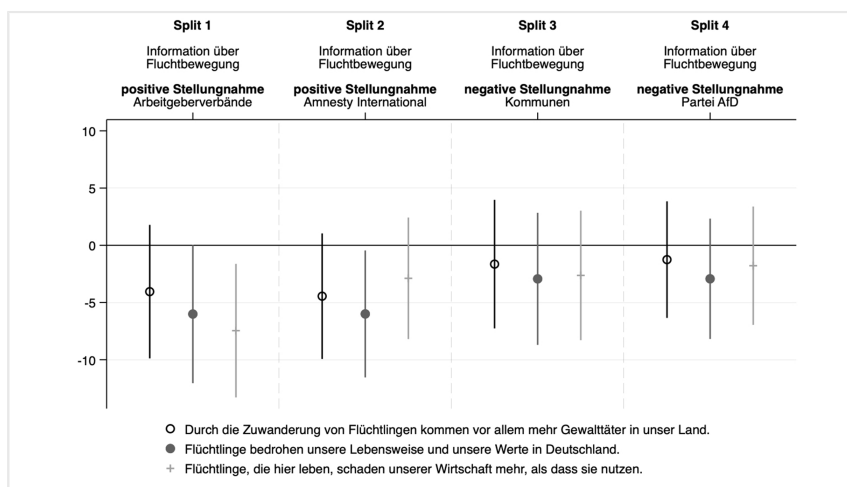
Split 1

Information über Fluchtbewegung

positive Stellungnahme
Arbeitgeberverbände

Split 2

Information über Fluchtbewegung

positive Stellungnahme
Amnesty International

Split 3

Information über Fluchtbewegung

negative Stellungnahme
Kommunen

Split 4

Information über Fluchtbewegung

negative Stellungnahme
Partei AfD

10
5
0
-5
-10

○ Durch die Zuwanderung von Flüchtlingen kommen vor allem mehr Gewalttäter in unser Land.
● Flüchtlinge bedrohen unsere Lebensweise und unsere Werte in Deutschland.
+ Flüchtlinge, die hier leben, schaden unserer Wirtschaft mehr, als dass sie nutzen.